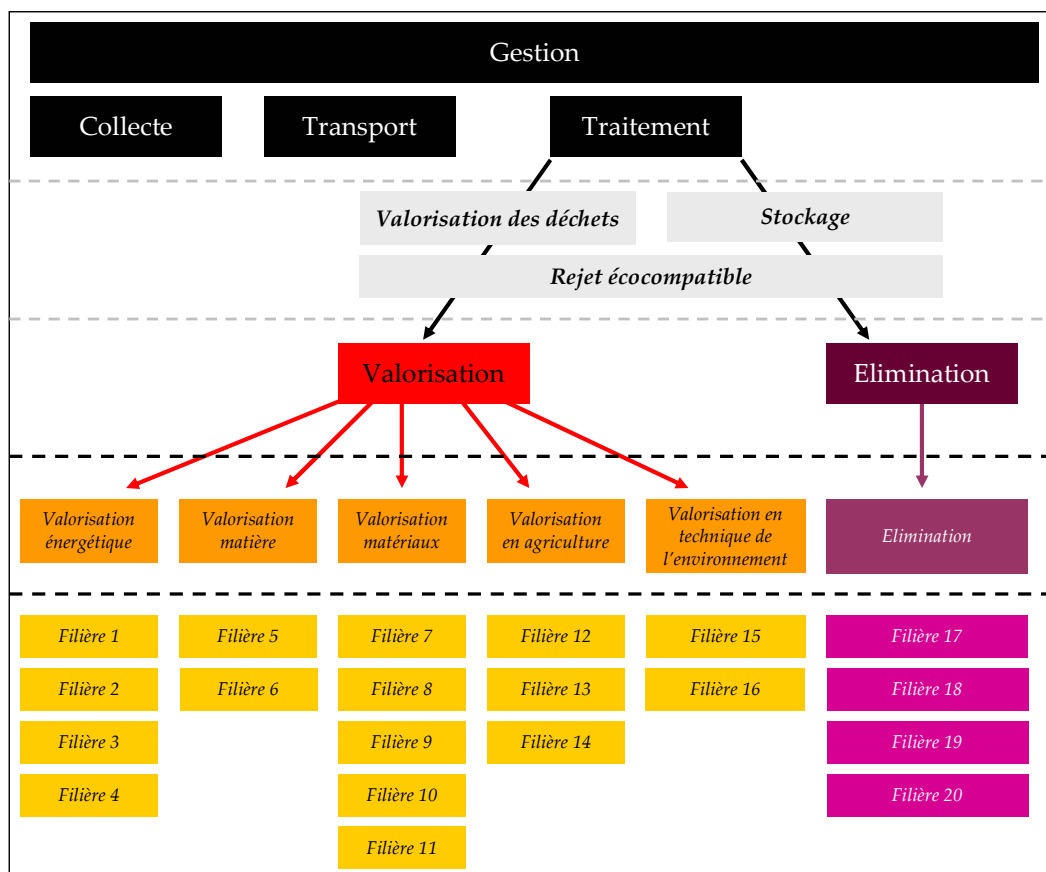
Gestion

Collecte

Transport

Traitement

Valorisation des déchets

Stockage

Rejet écocompatible

Valorisation

Elimination

Valorisation énergétique

Valorisation matière

Valorisation matériaux

Valorisation en agriculture

Valorisation en technique de l'environnement

Elimination

Filière 1

Filière 2

Filière 3

Filière 4

Filière 5

Filière 6

Filière 7

Filière 8

Filière 9

Filière 10

Filière 11

Filière 12

Filière 13

Filière 14

Filière 15

Filière 16

Filière 17

Filière 18

Filière 19

Filière 20